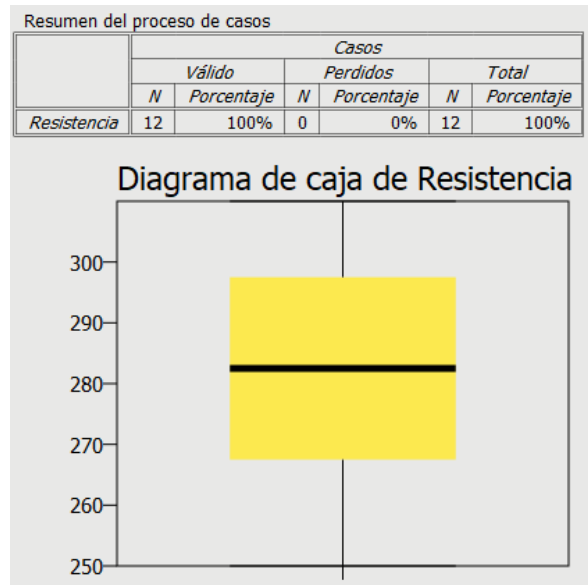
Resumen del proceso de casos

| | Casos | | | | | |
|---|---|---|---|---|---|---|
| | Válido | | Perdidos | | Total | |
| | N | Porcentaje | N | Porcentaje | N | Porcentaje |
| Resistencia | 12 | 100% | 0 | 0% | 12 | 100% |

Diagrama de caja de Resistencia

300
290
280
270
260
250